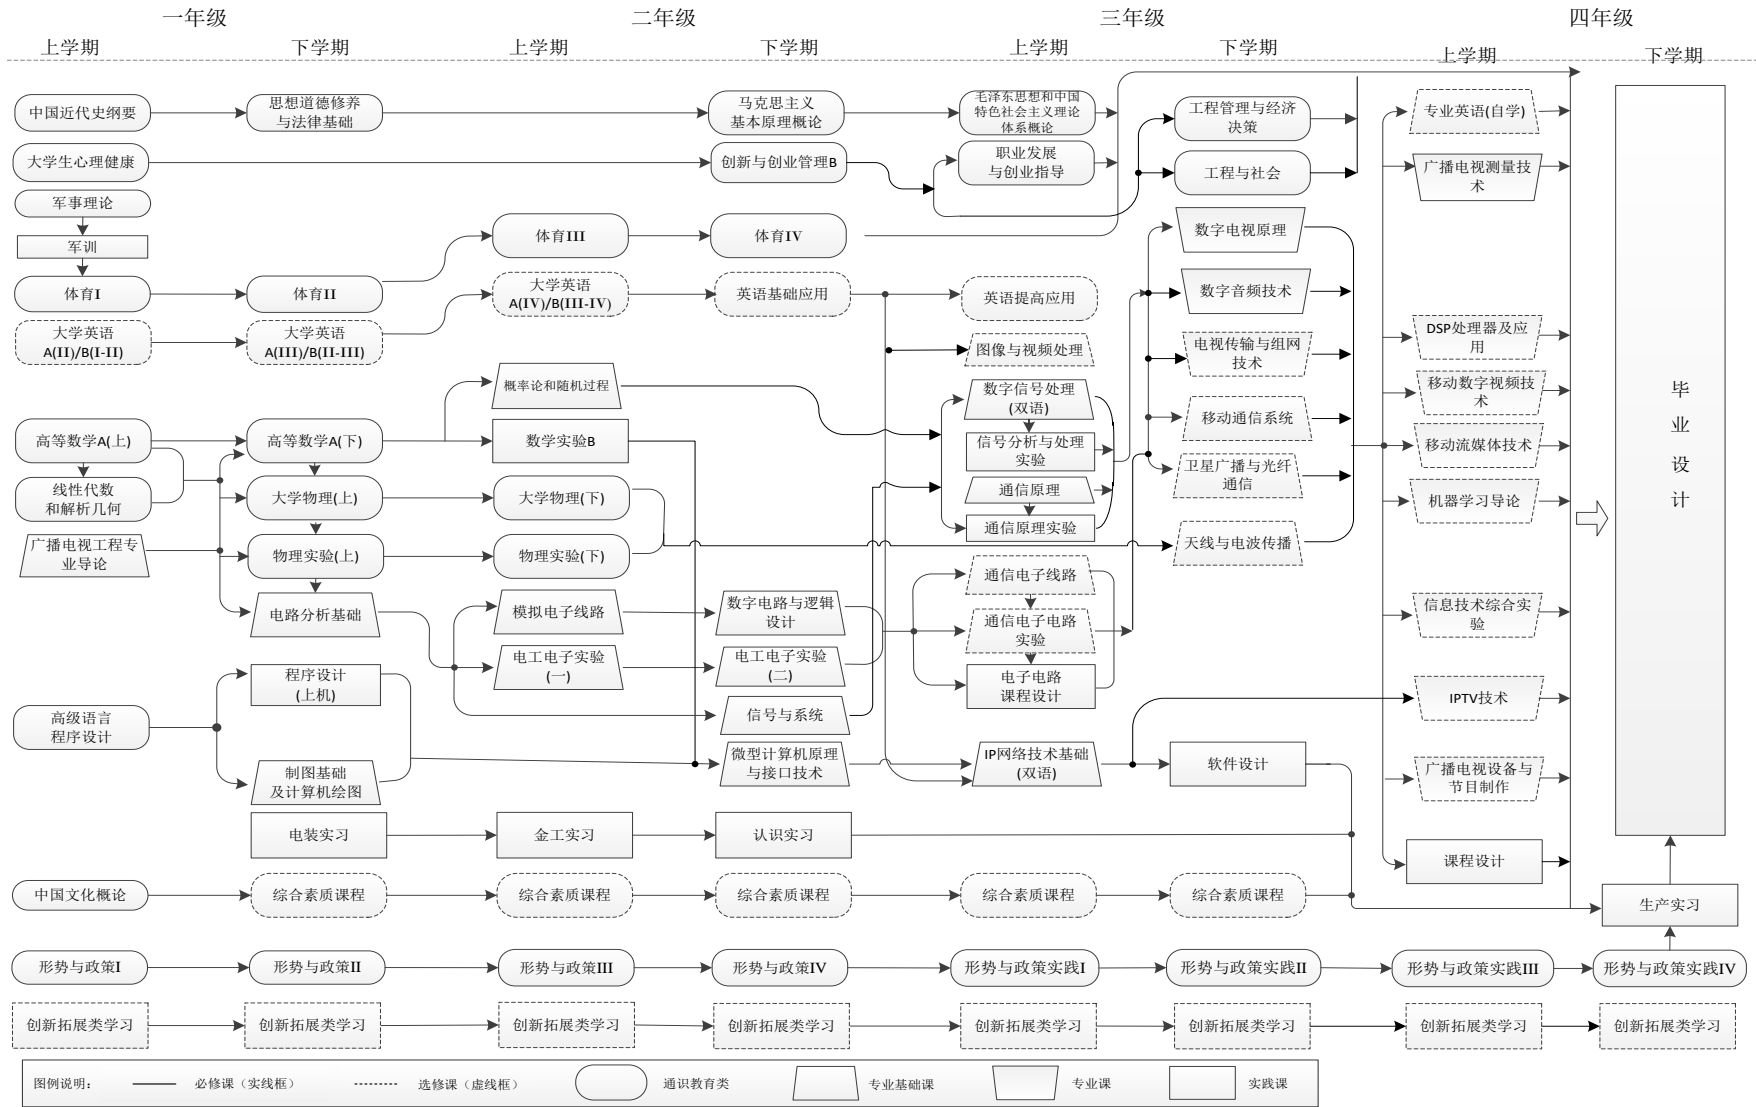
一年级 二年级 三年级 四年级

上学期 下学期 上学期 下学期 上学期 下学期 上学期 下学期

中国近代史纲要
思想道德修养与法律基础
马克思主义基本原理概论
毛泽东思想和中国特色社会主义理论体系概论
工程管理与经济决策
专业英语(自学)

大学生心理健康
创新与创业管理B
职业发展与创业指导
工程与社会
广播电视测量技术

军事理论
军训
体育III
体育IV
数字电视原理

体育I
体育II
大学英语A(IV)/B(III-IV)
英语基础应用
英语提高应用
数字音频技术

大学英语A(II)/B(I-II)
大学英语A(III)/B(II-III)
图像与视频处理
电视传输与组网技术
DSP处理器及应用

概率论和随机过程
数字信号处理(双语)
移动数字视频技术
移动通信系统

高等数学A(上)
高等数学A(下)
数学实验B
信号分析与处理实验
移动流媒体技术

线性代数和解析几何
大学物理(上)
大学物理(下)
通信原理
卫星广播与光纤通信
机器学习导论

广播电视工程专业导论
物理实验(上)
物理实验(下)
通信原理实验
天线与电波传播

电路分析基础
模拟电子线路
数字电路与逻辑设计
通信电子线路
通信电子电路实验
信息技术综合实验

程序设计(上机)
电工电子实验(一)
电工电子实验(二)
电子电路课程设计

高级语言程序设计
信号与系统
IPTV技术

制图基础及计算机绘图
微型计算机原理与接口技术
IP网络技术基础(双语)
软件设计
广播电视设备与节目制作

电装实习
金工实习
认识实习
课程设计

毕业设计

中国文化概论
综合素质课程
综合素质课程
综合素质课程
综合素质课程
综合素质课程
生产实习

形势与政策I
形势与政策II
形势与政策III
形势与政策IV
形势与政策实践I
形势与政策实践II
形势与政策实践III
形势与政策实践IV

创新拓展类学习
创新拓展类学习
创新拓展类学习
创新拓展类学习
创新拓展类学习
创新拓展类学习
创新拓展类学习
创新拓展类学习

图例说明： 必修课（实线框） 选修课（虚线框） 通识教育类 专业基础课 专业课 实践课